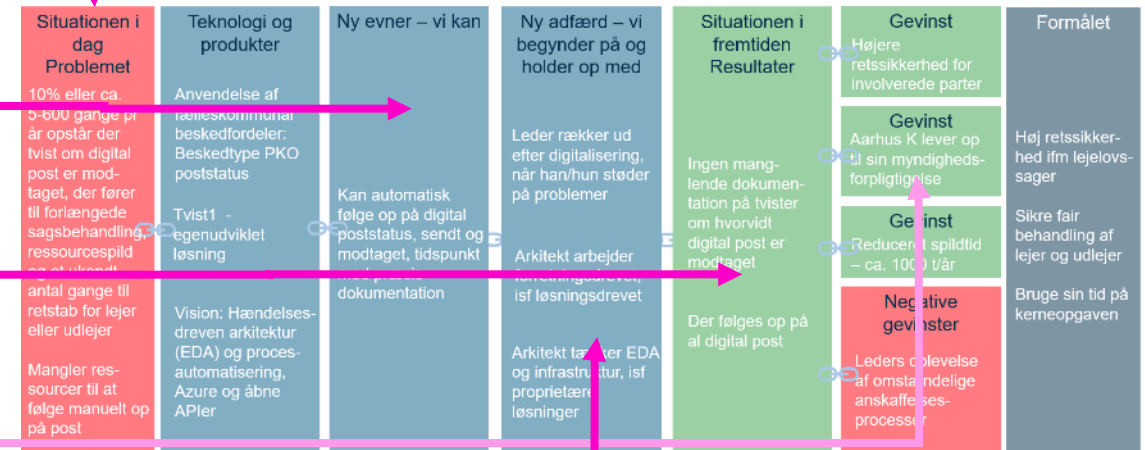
Situationen i dag Problemet

10% eller ca. 5-600 gange pr år opstår der tvist om digital post er modtaget, der fører til forlængede sagsbehandling, ressourcespild og et ukendt antal gange til retstab for lejer eller udlejer

Mangler ressourcer til at følge manuelt op på post

Teknologi og produkter

Anvendelse af fælleskommunal beskedfordeler: Beskedtype PKO poststatus

Tvist1 - egenudviklet løsning

Vision: Hændelsesdreven arkitektur (EDA) og procesautomatisering, Azure og åbne APIer

Ny evner – vi kan

Kan automatisk følge op på digital poststatus, sendt og modtaget, tidspunkt med præcis dokumentation

Ny adfærd – vi begynder på og holder op med

Leder rækker ud efter digitalisering, når han/hun støder på problemer

Arkitekt arbejder forretningsdrevet, isf løsningsdrevet

Arkitekt tænker EDA og infrastruktur, isf proprietære løsninger

Situationen i fremtiden Resultater

Ingen manglende dokumentation på tvister om hvorvidt digital post er modtaget

Der følges op på al digital post

Gevinst
Højere retssikkerhed for involverede parter

Gevinst
Aarhus K lever op til sin myndighedsforpligtigelse

Gevinst
Reduceret spildtid – ca. 1000 t/år

Negative gevinster
Leders oplevelse af omstændelige anskaffelsesprocesser

Formålet

Høj retssikkerhed ifm lejelovssager

Sikre fair behandling af lejer og udlejer

Bruge sin tid på kerneopgaven